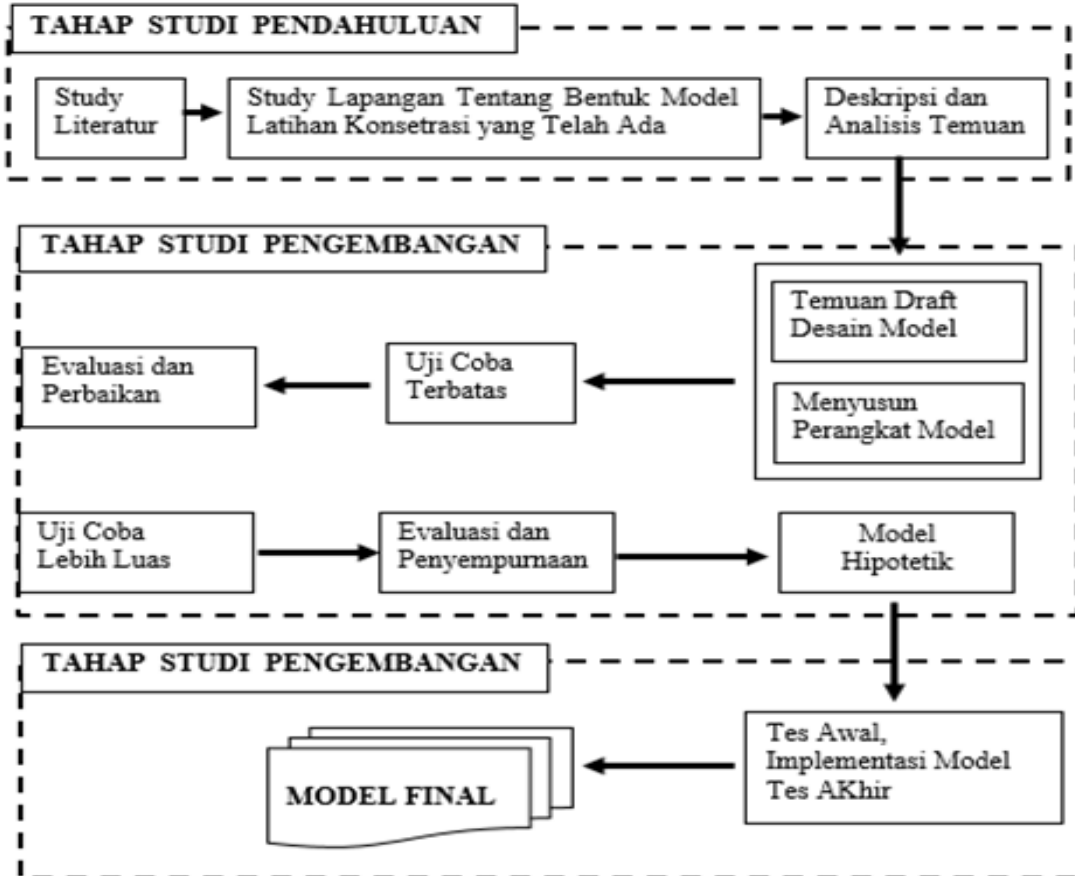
TAHAP STUDI PENDAHULUAN

Study Literatur

Study Lapangan Tentang Bentuk Model Latihan Konsetrasi yang Telah Ada

Deskripsi dan Analisis Temuan

TAHAP STUDI PENGEMBANGAN

Temuan Draft Desain Model

Menyusun Perangkat Model

Evaluasi dan Perbaikan

Uji Coba Terbatas

Uji Coba Lebih Luas

Evaluasi dan Penyempurnaan

Model Hipotetik

TAHAP STUDI PENGEMBANGAN

MODEL FINAL

Tes Awal, Implementasi Model Tes AKhir